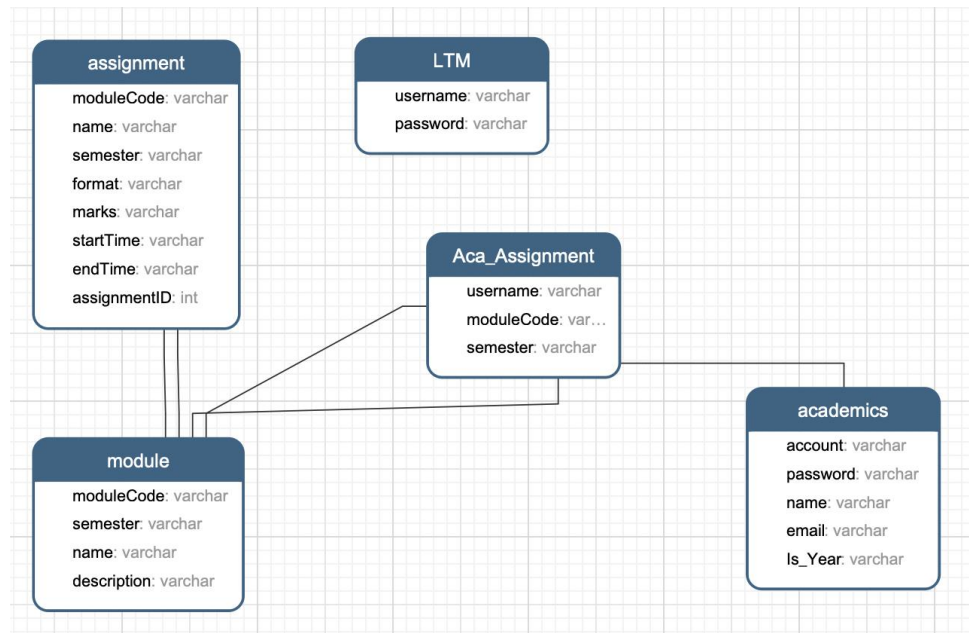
assignment
moduleCode: varchar
name: varchar
semester: varchar
format: varchar
marks: varchar
startTime: varchar
endTime: varchar
assignmentID: int

LTM
username: varchar
password: varchar

Aca_Assignment
username: varchar
moduleCode: var...
semester: varchar

module
moduleCode: varchar
semester: varchar
name: varchar
description: varchar

academics
account: varchar
password: varchar
name: varchar
email: varchar
Is_Year: varchar